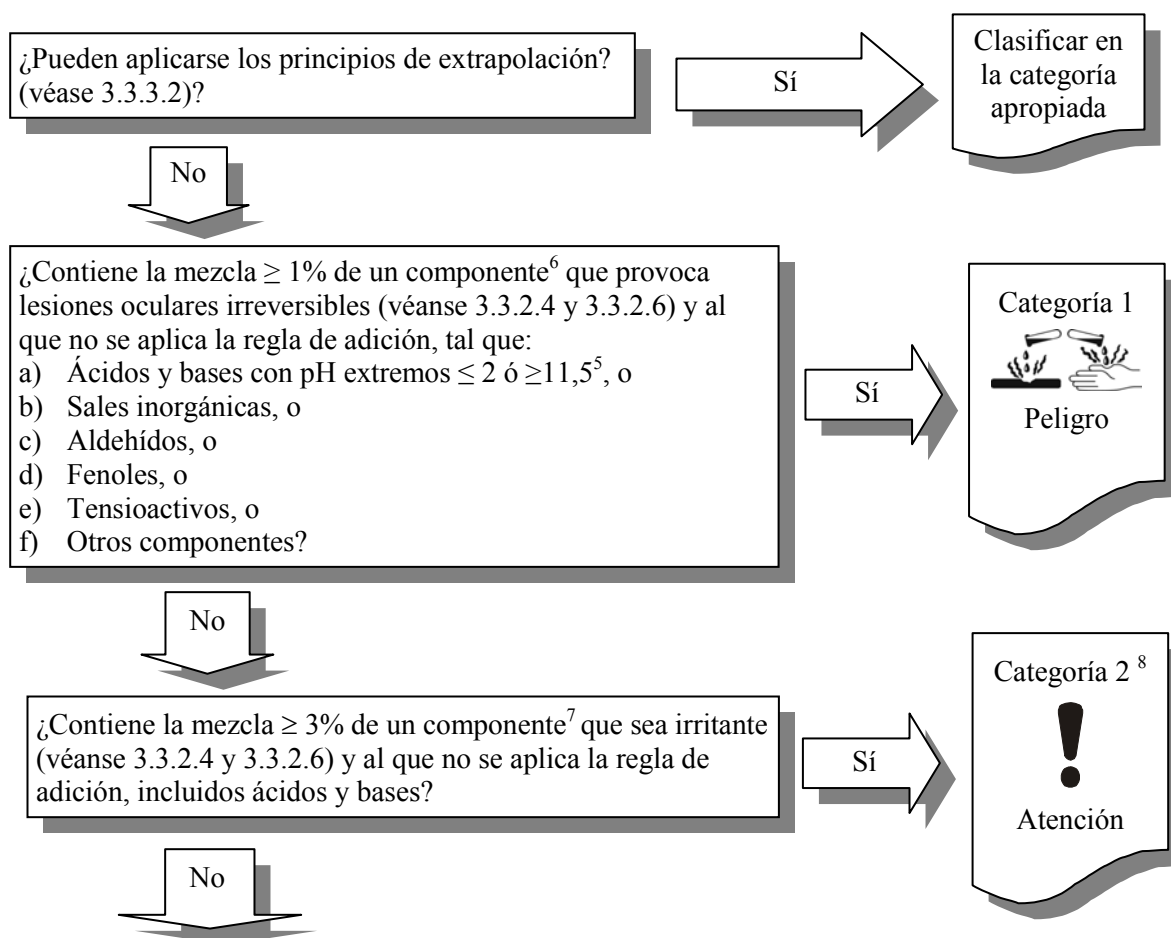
¿Pueden aplicarse los principios de extrapolación? (véase 3.3.3.2)?

Sí

Clasificar en la categoría apropiada

No

¿Contiene la mezcla $\geq 1\%$ de un componente$^6$ que provoca lesiones oculares irreversibles (véanse 3.3.2.4 y 3.3.2.6) y al que no se aplica la regla de adición, tal que:
a) Ácidos y bases con pH extremos $\leq 2$ ó $\geq 11{,}5^5$, o
b) Sales inorgánicas, o
c) Aldehídos, o
d) Fenoles, o
e) Tensioactivos, o
f) Otros componentes?

Sí

Categoría 1

Peligro

No

¿Contiene la mezcla $\geq 3\%$ de un componente$^7$ que sea irritante (véanse 3.3.2.4 y 3.3.2.6) y al que no se aplica la regla de adición, incluidos ácidos y bases?

Sí

Categoría 2$^8$

Atención

No